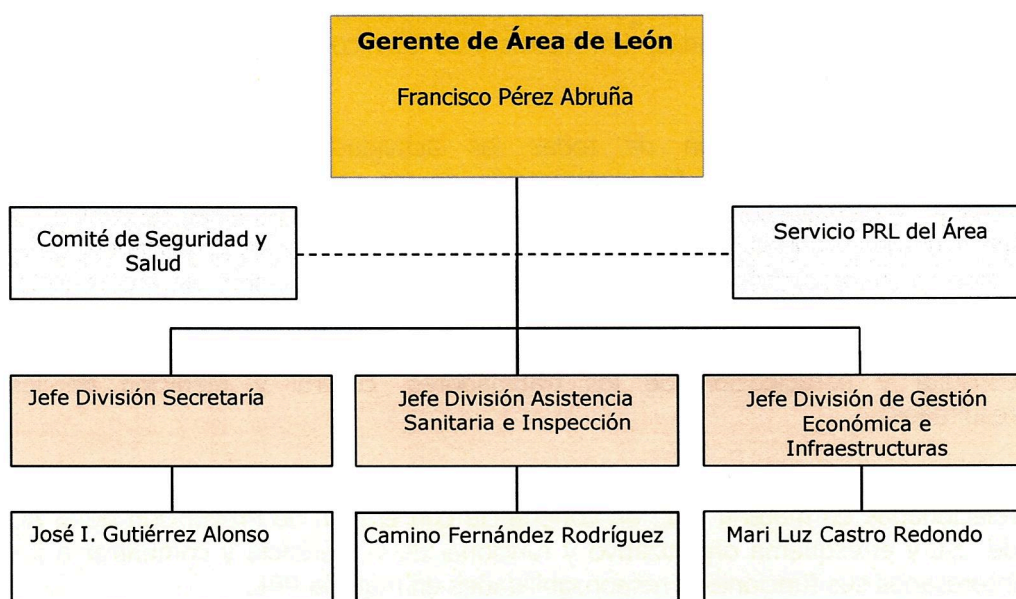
Gerente de Área de León

Francisco Pérez Abruña

Comité de Seguridad y Salud

Servicio PRL del Área

Jefe División Secretaría

Jefe División Asistencia Sanitaria e Inspección

Jefe División de Gestión Económica e Infraestructuras

José I. Gutiérrez Alonso

Camino Fernández Rodríguez

Mari Luz Castro Redondo